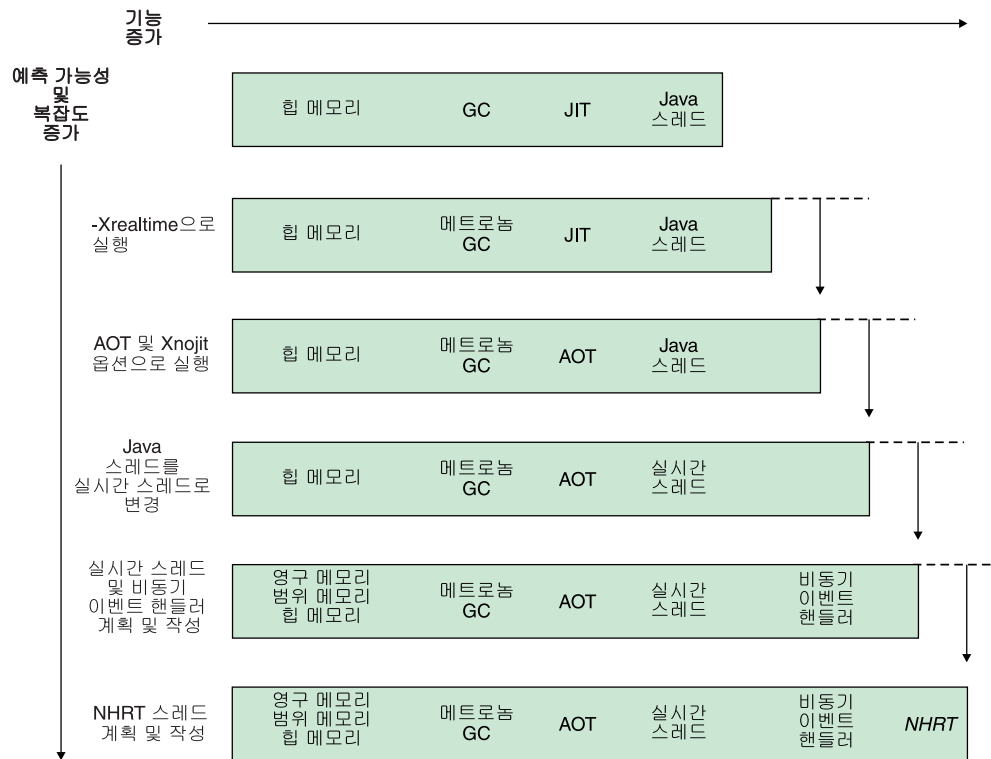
기능 증가

예측 가능성 및 복잡도 증가

힙 메모리 GC JIT Java 스레드

-Xrealtime으로 실행

힙 메모리 메트로놈 GC JIT Java 스레드

AOT 및 Xnojit 옵션으로 실행

힙 메모리 메트로놈 GC AOT Java 스레드

Java 스레드를 실시간 스레드로 변경

힙 메모리 메트로놈 GC AOT 실시간 스레드

실시간 스레드 및 비동기 이벤트 핸들러 계획 및 작성

영구 메모리 범위 메모리 힙 메모리 메트로놈 GC AOT 실시간 스레드 비동기 이벤트 핸들러

NHRT 스레드 계획 및 작성

영구 메모리 범위 메모리 힙 메모리 메트로놈 GC AOT 실시간 스레드 비동기 이벤트 핸들러 *NHRT*